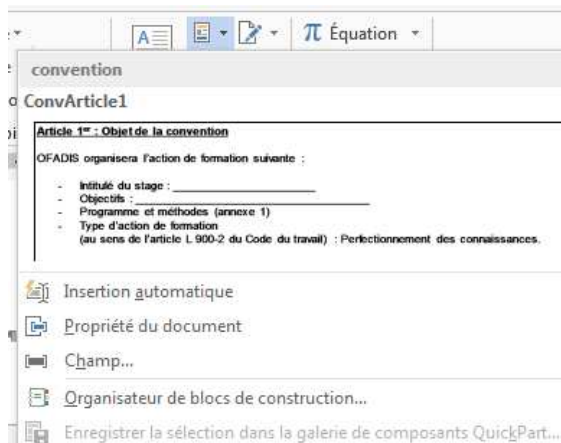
π Équation

convention

ConvArticle1

Article 1$^{er}$ : Objet de la convention

OFADIS organisera l'action de formation suivante :

- Intitulé du stage : ______________________
- Objectifs : ______________________________
- Programme et méthodes (annexe 1)
- Type d'action de formation (au sens de l'article L 900-2 du Code du travail) : Perfectionnement des connaissances.

Insertion automatique

Propriété du document

Champ...

Organisateur de blocs de construction...

Enregistrer la sélection dans la galerie de composants QuickPart...